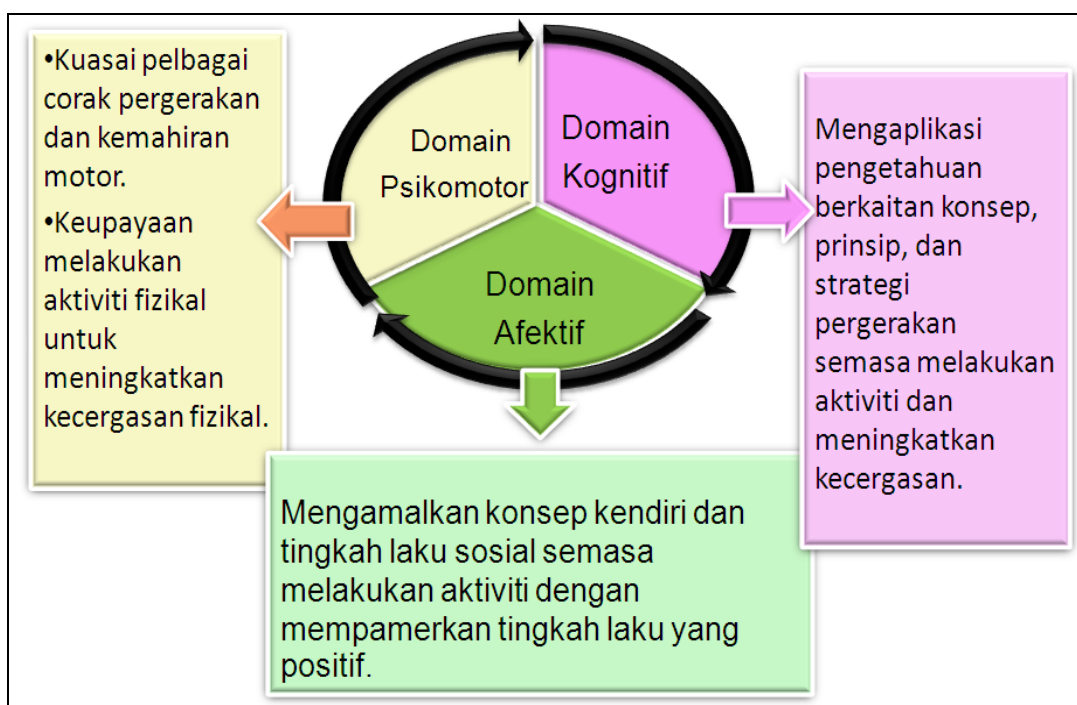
•Kuasai pelbagai corak pergerakan dan kemahiran motor.

•Keupayaan melakukan aktiviti fizikal untuk meningkatkan kecergasan fizikal.

Domain Psikomotor

Domain Kognitif

Domain Afektif

Mengaplikasi pengetahuan berkaitan konsep, prinsip, dan strategi pergerakan semasa melakukan aktiviti dan meningkatkan kecergasan.

Mengamalkan konsep kendiri dan tingkah laku sosial semasa melakukan aktiviti dengan mempamerkan tingkah laku yang positif.